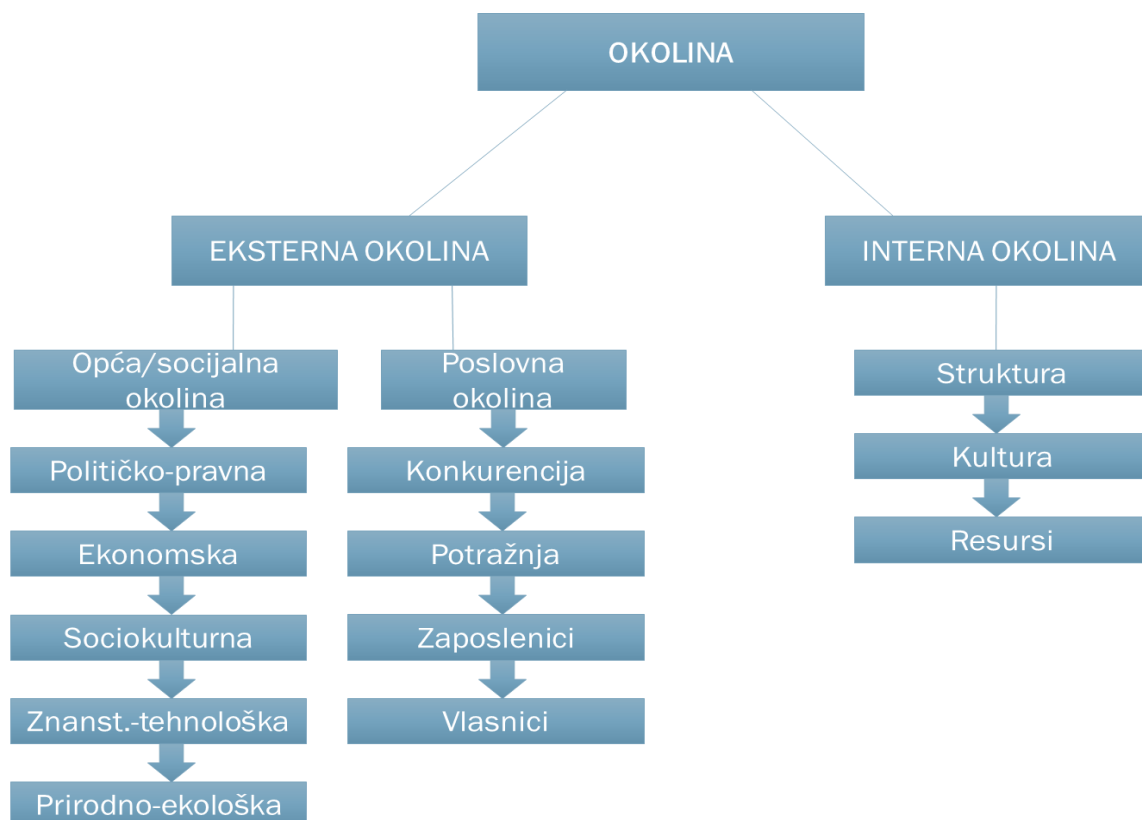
OKOLINA

EKSTERNA OKOLINA

INTERNA OKOLINA

Opća/socijalna okolina

Političko-pravna

Ekonomska

Sociokulturna

Znanst.-tehnološka

Prirodno-ekološka

Poslovna okolina

Konkurencija

Potražnja

Zaposlenici

Vlasnici

Struktura

Kultura

Resursi